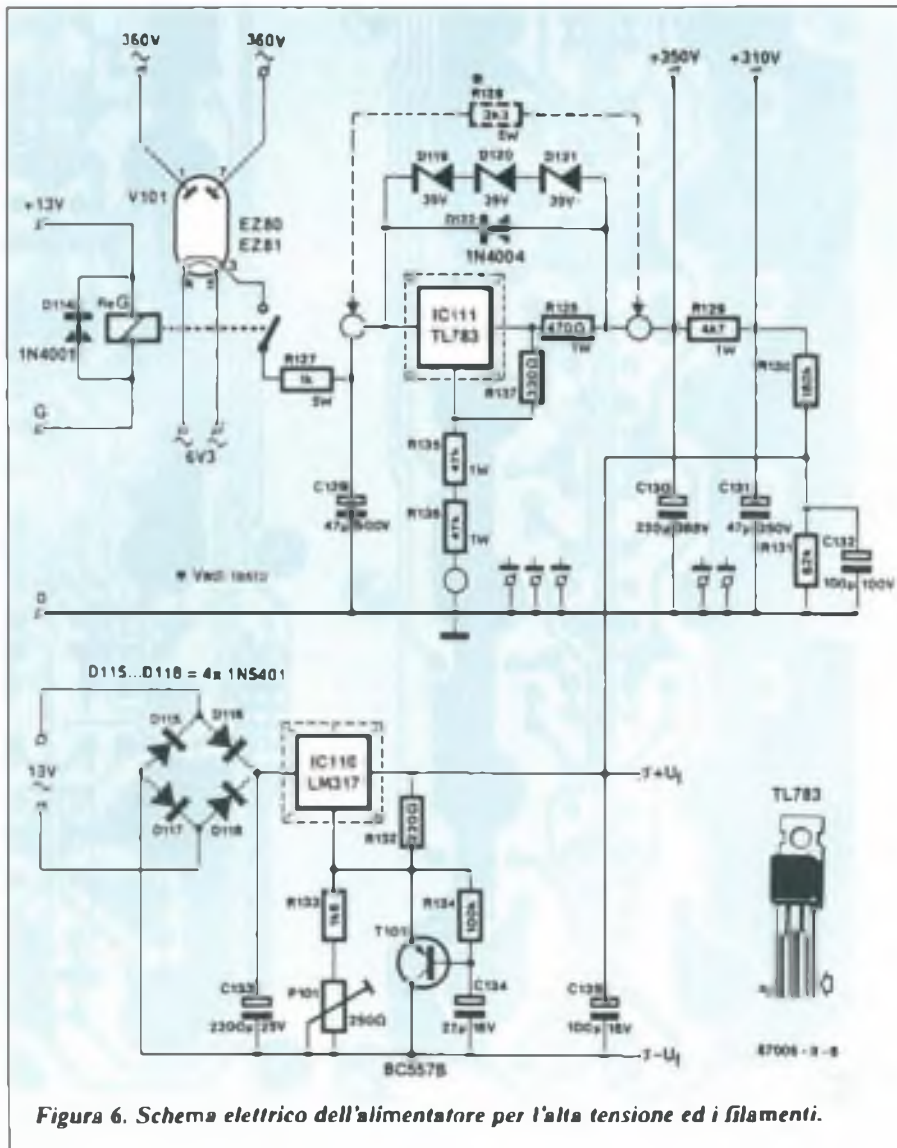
360V
360V
+13V
V101
EZ80
EZ81
D114
1N4001
Re G
G
6V3
R127
1k
5W
R128
2k2
5W
D119
39V
D120
39V
D121
39V
D122
1N4004
IC111
TL783
R125
470Ω
1W
R137
120Ω
R135
47k
1W
R136
47k
1W
C129
47µ 500V
* Vedi testo
+350V
+310V
R129
4k7
1W
R130
180k
C130
220µ 385V
C131
47µ 350V
R131
82k
C132
100µ 100V
D
D115...D118 = 4x 1N5401
D
13V
D115
D116
D117
D118
IC116
LM317
R132
220Ω
R133
1k8
P101
250Ω
T101
R134
100k
C133
2200µ 25V
C134
27µ 16V
C135
100µ 16V
BC557B
$+U_f$
$-U_f$
TL783
87005-II-8

Figura 6. Schema elettrico dell'alimentatore per l'alta tensione ed i filamenti.